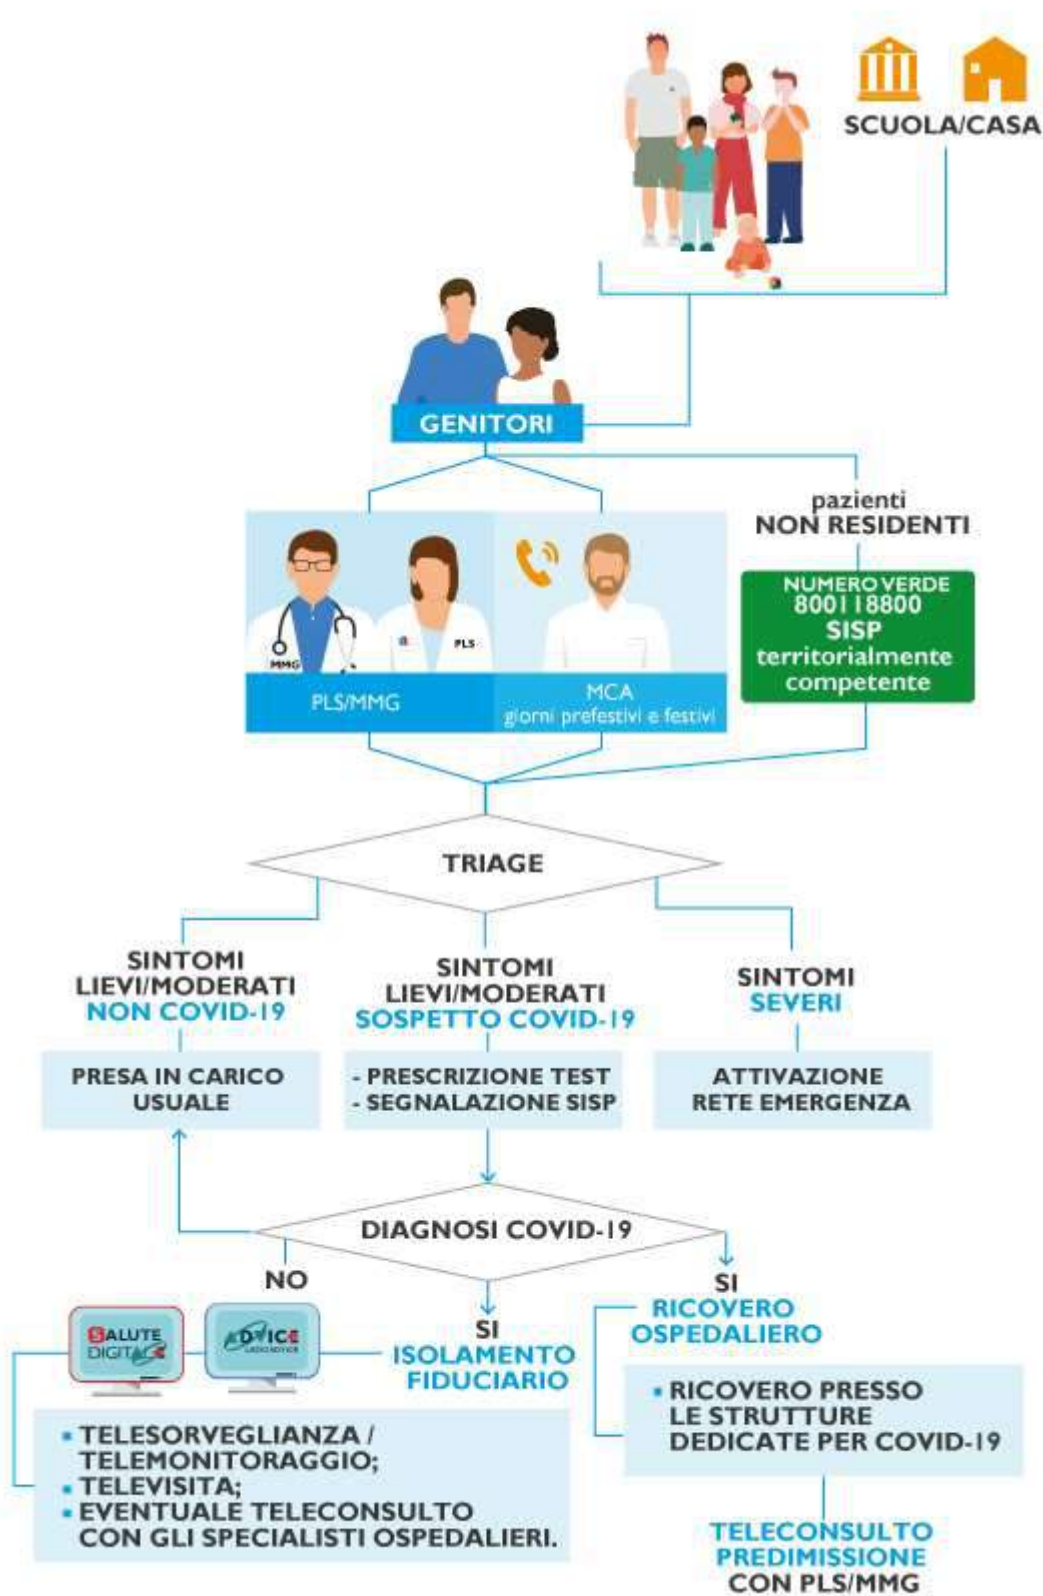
SCUOLA/CASA

GENITORI

pazienti
NON RESIDENTI

MMG
PLS

PLS/MMG

MCA
giorni prefestivi e festivi

NUMERO VERDE
800118800
SISP
territorialmente
competente

TRIAGE

SINTOMI
LIEVI/MODERATI
NON COVID-19

SINTOMI
LIEVI/MODERATI
SOSPETTO COVID-19

SINTOMI
SEVERI

PRESA IN CARICO
USUALE

- PRESCRIZIONE TEST
- SEGNALAZIONE SISP

ATTIVAZIONE
RETE EMERGENZA

DIAGNOSI COVID-19

NO

SI

SI

SALUTE
DIGITALE

ADVICE

ISOLAMENTO
FIDUCIARIO

RICOVERO
OSPEDALIERO

• RICOVERO PRESSO
LE STRUTTURE
DEDICATE PER COVID-19

• TELESORVEGLIANZA /
TELEMONITORAGGIO;
• TELEVISITA;
• EVENTUALE TELECONSULTO
CON GLI SPECIALISTI OSPEDALIERI.

TELECONSULTO
PREDIMISSIONE
CON PLS/MMG